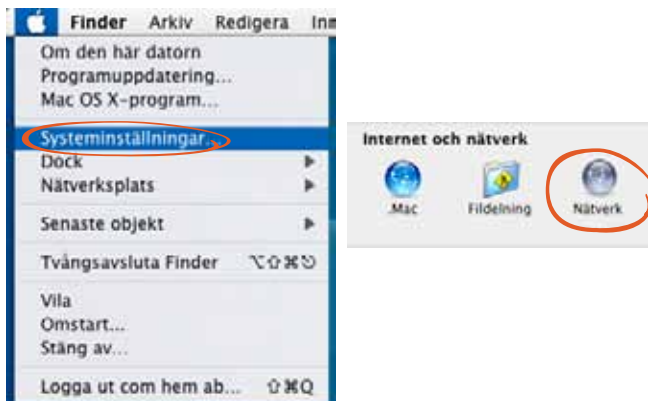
Finder Arkiv Redigera Inn

Om den här datorn
Programuppdatering...
Mac OS X-program...

Systeminställningar...
Dock
Nätverksplats

Senaste objekt

Tvångsavsluta Finder ⌥⇧⌘⎋

Vila
Omstart...
Stäng av...

Logga ut com hem ab... ⇧⌘Q

Internet och nätverk

.Mac
Fildelning
Nätverk